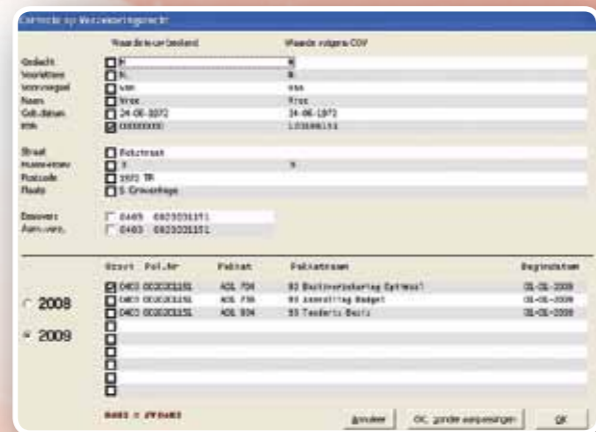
Correctie op Verzekeringsrecht

Waarde in eerst(ande) | Waarde volgens COV

Geslacht | M | M
Voorletters | R. | R.
Voorvoegsel | van | van
Naam | Vree | Vree
Geb.datum | 24-06-1972 | 24-06-1972
BSN | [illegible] | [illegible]

Straat | Pakstraat
Huisnummer | 3 | 3
Postcode | 1972 TR
Plaats | S Gravenhage

Basisverz. | 0403 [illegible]
Aanv.verz. | 0403 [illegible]

2008

2009

| Srt | Pol.Nr | Pakket | Pakketnaam | Begindatum |
|---|---|---|---|---|
| 0403 | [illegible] | ADL 706 | 03 Basisverzekering Optimaal | 01-01-2009 |
| 0403 | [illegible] | ADL 756 | 03 Aanvulling Budget | 01-01-2009 |
| 0403 | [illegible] | ADL 806 | 03 Tandarts Basis | 01-01-2009 |

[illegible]

Annuleer | OK, zonder aanpassingen | OK